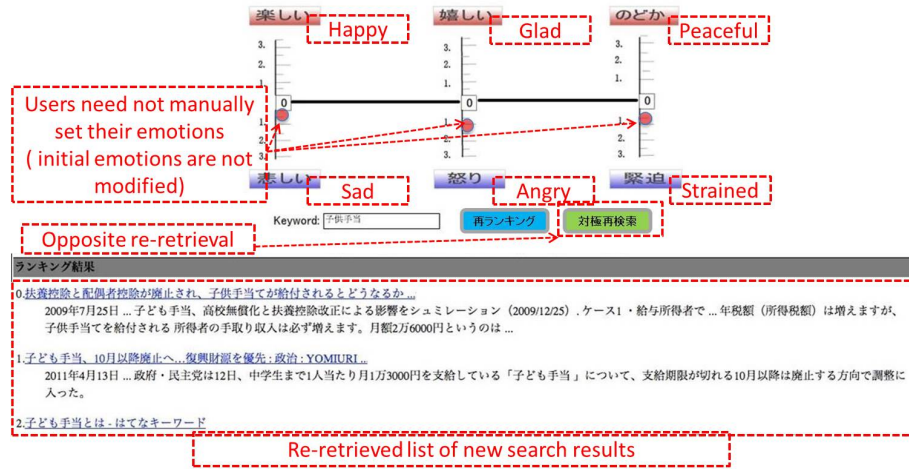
楽しい Happy
嬉しい Glad
のどか Peaceful

3. 2. 1. 0 1. 2. 3.
3. 2. 1. 0 1. 2. 3.
3. 2. 1. 0 1. 2. 3.

Users need not manually set their emotions ( initial emotions are not modified)

悲しい Sad
怒り Angry
緊迫 Strained

Keyword: 子供手当
再ランキング
対極再検索

Opposite re-retrieval

ランキング結果

0.扶養控除と配偶者控除が廃止され、子供手当てが給付されるとどうなるか ...
2009年7月25日 ... 子ども手当、高校無償化と扶養控除改正による影響をシュミレーション（2009/12/25）. ケース1・給与所得者で ... 年税額（所得税額）は増えますが、子供手当てを給付される 所得者の手取り収入は必ず増えます。月額2万6000円というのは ...

1.子ども手当、10月以降廃止へ...復興財源を優先 : 政治 : YOMIURI ...
2011年4月13日 ... 政府・民主党は12日、中学生まで1人当たり月1万3000円を支給している「子ども手当」について、支給期限が切れる10月以降は廃止する方向で調整に入った。

2.子ども手当とは - はてなキーワード

Re-retrieved list of new search results